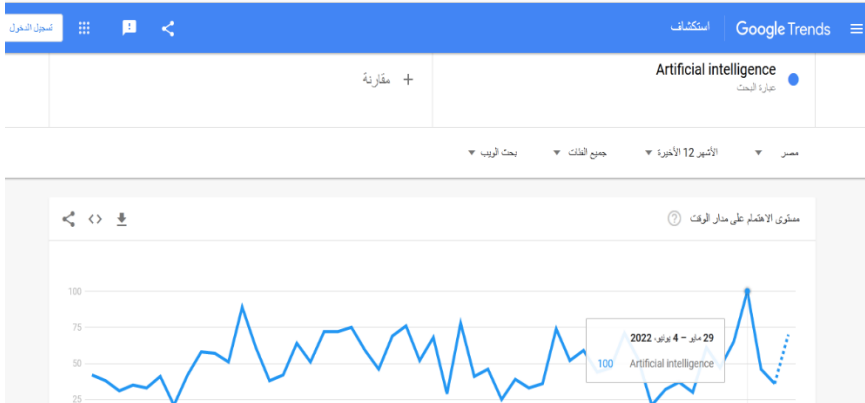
Google Trends استكشاف

تسجيل الدخول

Artificial intelligence
عبارة البحث

+ مقارنة

مصر ▼ الأشهر 12 الأخيرة ▼ جميع الفئات ▼ بحث الويب ▼

مستوى الاهتمام على مدار الوقت ?

100
75
50
25

29 مايو – 4 يونيو، 2022
Artificial intelligence 100